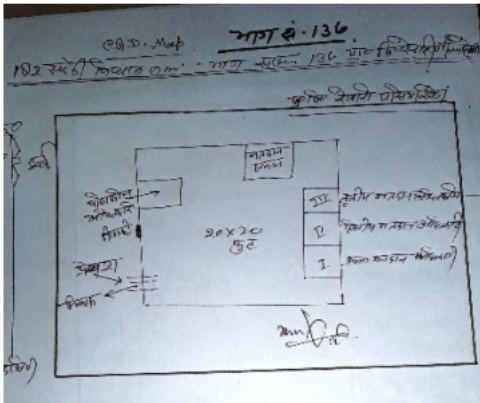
C.G.D. Map

भाग सं. 136

182 रतेही विधानसभा - भाग संख्या 136 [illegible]

पूर्व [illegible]

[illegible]

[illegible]

मतदान कक्ष

पीठासीन अधिकारी

खिड़की

20 x 20 फुट

III

II

I

तृतीय मतदान अधिकारी

द्वितीय मतदान अधिकारी

प्रथम मतदान अधिकारी

प्रवेश द्वार

निकास

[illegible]

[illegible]